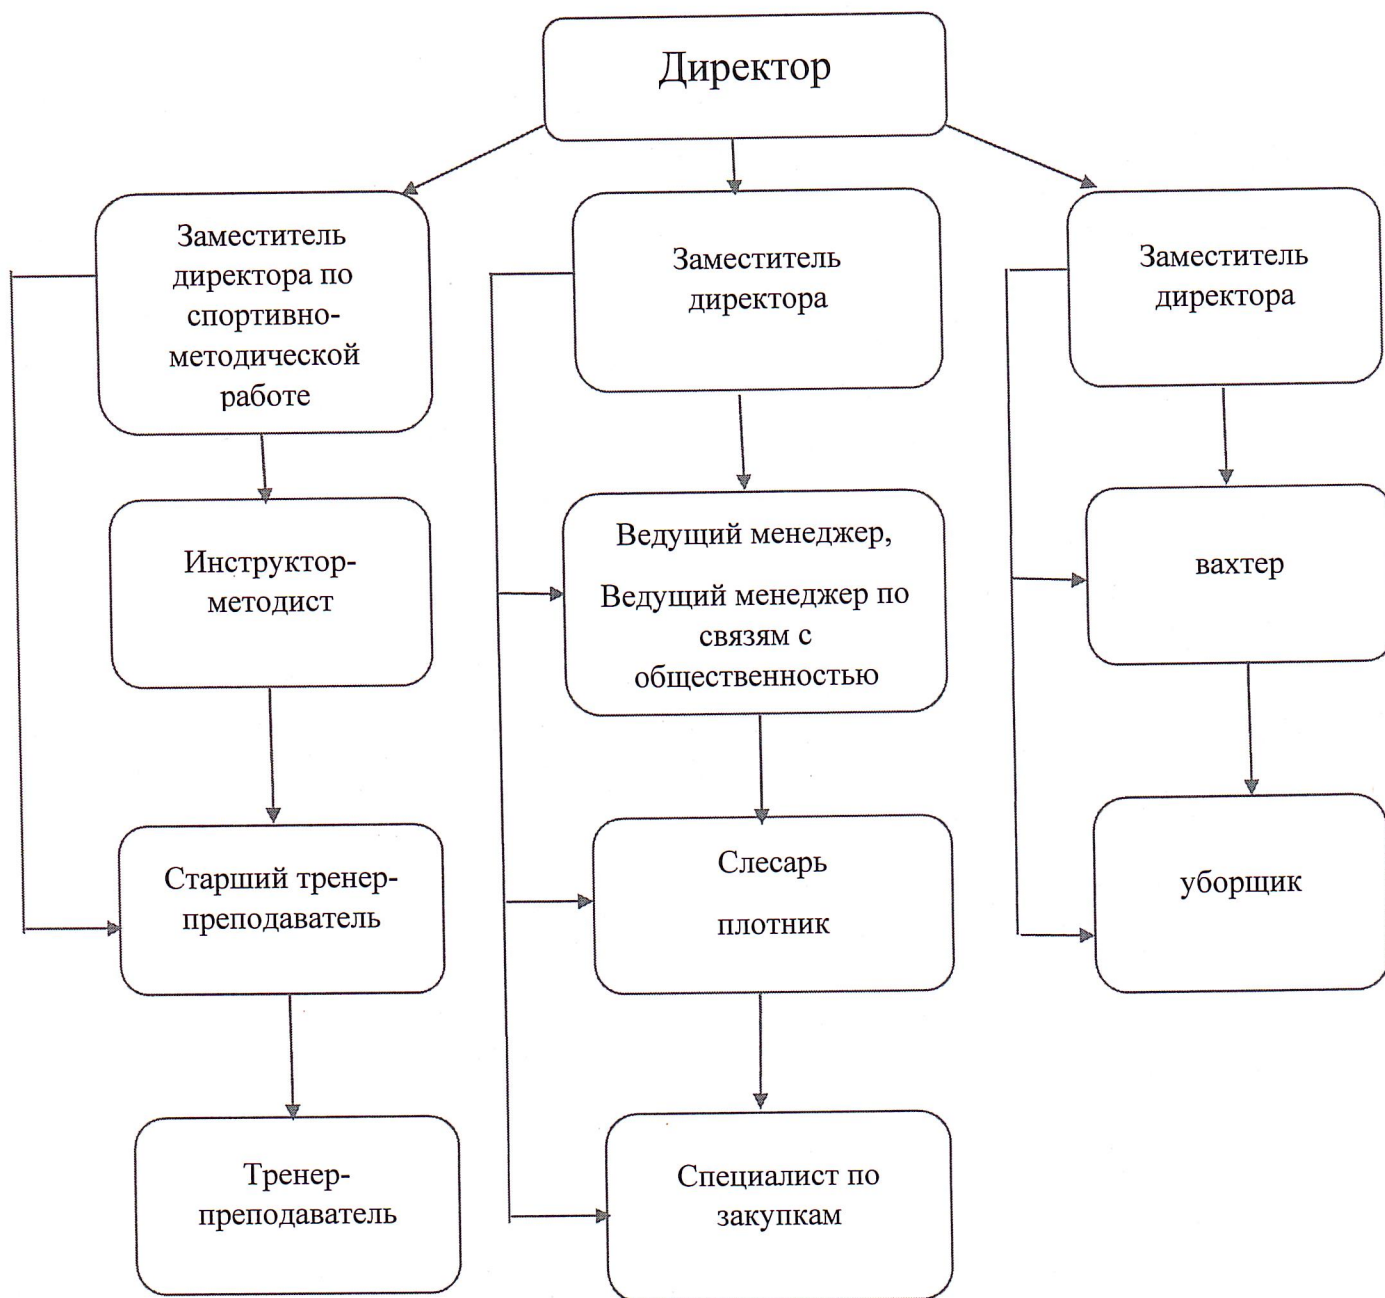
Директор

Заместитель директора по спортивно-методической работе

Заместитель директора

Заместитель директора

Инструктор-методист

Ведущий менеджер,

Ведущий менеджер по связям с общественностью

вахтер

Старший тренер-преподаватель

Слесарь

плотник

уборщик

Тренер-преподаватель

Специалист по закупкам